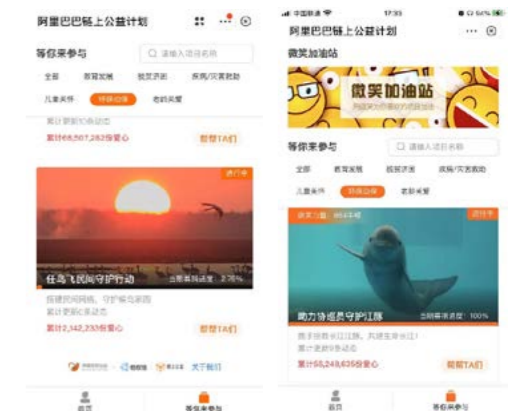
阿里巴巴链上公益计划

等你来参与

请输入项目名称

全部　教育发展　脱贫济困　疾病/灾害救助

儿童关怀　环保动保　老龄关爱

累计更新10条动态

累计68,507,282份爱心

帮帮TA们

进行中

任鸟飞民间守护行动

当前募捐进度：2.76%

按建民间网络，守护鸟类家园

累计更新5条动态

累计2,142,232份爱心

帮帮TA们

关于我们

首页

等你来参与

中国联通　17:33　56%

阿里巴巴链上公益计划

微笑加油站

微笑加油站

等你来参与

请输入项目名称

全部　教育发展　脱贫济困　疾病/灾害救助

儿童关怀　环保动保　老龄关爱

微笑力值：664000

进行中

助力守巡员守护江豚

当前募捐进度：100%

累计更新5条动态

累计55,249,635份爱心

帮帮TA们

首页

等你来参与